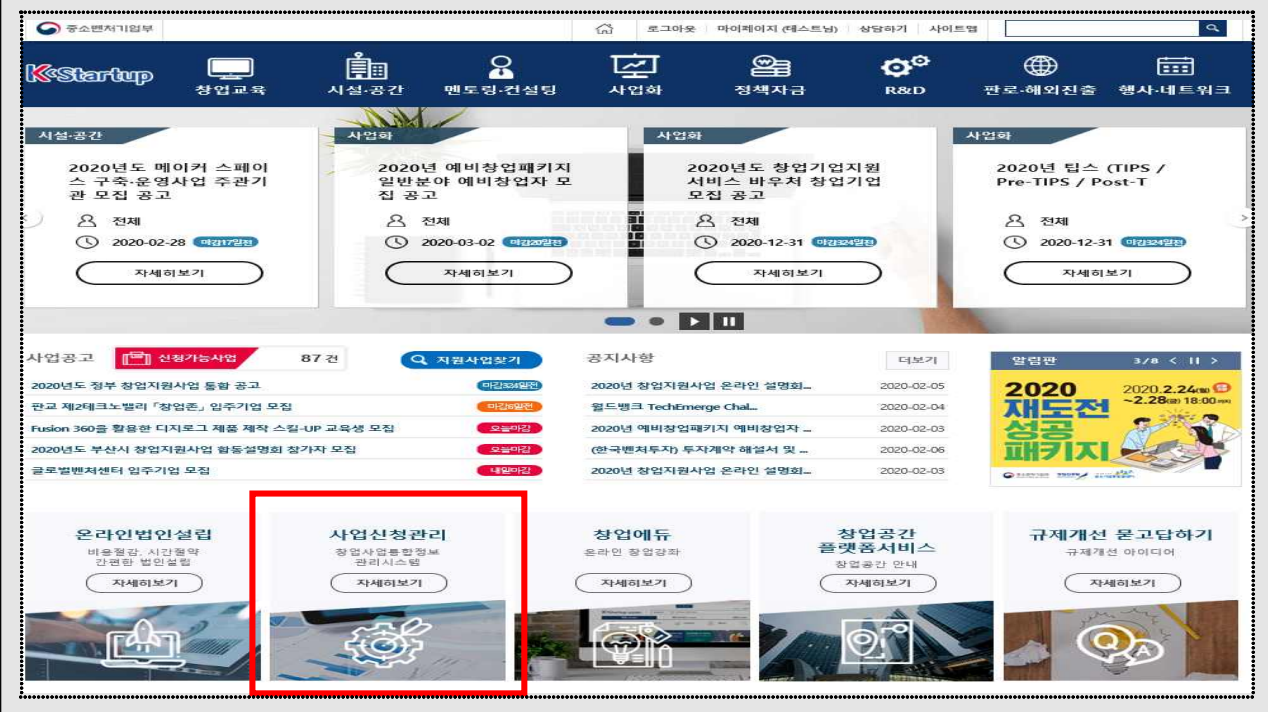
중소벤처기업부

로그아웃 | 마이페이지 (테스트님) | 상담하기 | 사이트맵

K-Startup

창업교육 | 시설·공간 | 멘토링·컨설팅 | 사업화 | 정책자금 | R&D | 판로·해외진출 | 행사·네트워크

시설·공간
2020년도 메이커 스페이스 구축·운영사업 주관기관 모집 공고
전체
2020-02-28 마감17일전
자세히보기

사업화
2020년 예비창업패키지 일반분야 예비창업자 모집 공고
전체
2020-03-02 마감20일전
자세히보기

사업화
2020년도 창업기업지원서비스 바우처 창업기업 모집 공고
전체
2020-12-31 마감324일전
자세히보기

사업화
2020년 팁스 (TIPS / Pre-TIPS / Post-T
전체
2020-12-31 마감324일전
자세히보기

사업공고 | 신청가능사업 87 건 | 지원사업찾기

2020년도 정부 창업지원사업 통합 공고 마감324일전
판교 제2테크노밸리「창업존」입주기업 모집 마감6일전
Fusion 360을 활용한 디지로그 제품 제작 스킬-UP 교육생 모집 오늘마감
2020년도 부산시 창업지원사업 합동설명회 참가자 모집 오늘마감
글로벌벤처센터 입주기업 모집 내일마감

공지사항 | 더보기
2020년 창업지원사업 온라인 설명회... 2020-02-05
월드뱅크 TechEmerge Chal... 2020-02-04
2020년 예비창업패키지 예비창업자 ... 2020-02-03
(한국벤처투자) 투자계약 해설서 및 ... 2020-02-06
2020년 창업지원사업 온라인 설명회... 2020-02-03

알림판 3/8 < II >
2020 재도전 성공 패키지
2020.2.24(월) ~2.28(금) 18:00 까지

온라인법인설립
비용절감, 시간절약 간편한 법인설립
자세히보기

사업신청관리
창업사업통합정보 관리시스템
자세히보기

창업에듀
온라인 창업강좌
자세히보기

창업공간 플랫폼서비스
창업공간 안내
자세히보기

규제개선 묻고답하기
규제개선 아이디어
자세히보기